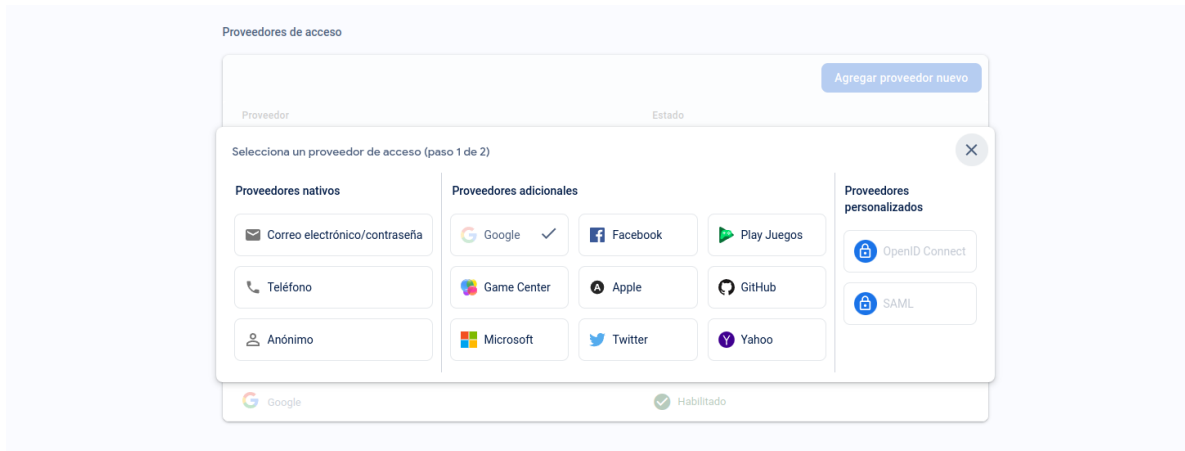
Proveedores de acceso

Agregar proveedor nuevo

Proveedor

Estado

Selecciona un proveedor de acceso (paso 1 de 2)

Proveedores nativos

Correo electrónico/contraseña

Teléfono

Anónimo

Proveedores adicionales

Google

Facebook

Play Juegos

Game Center

Apple

GitHub

Microsoft

Twitter

Yahoo

Proveedores personalizados

OpenID Connect

SAML

Google

Habilitado